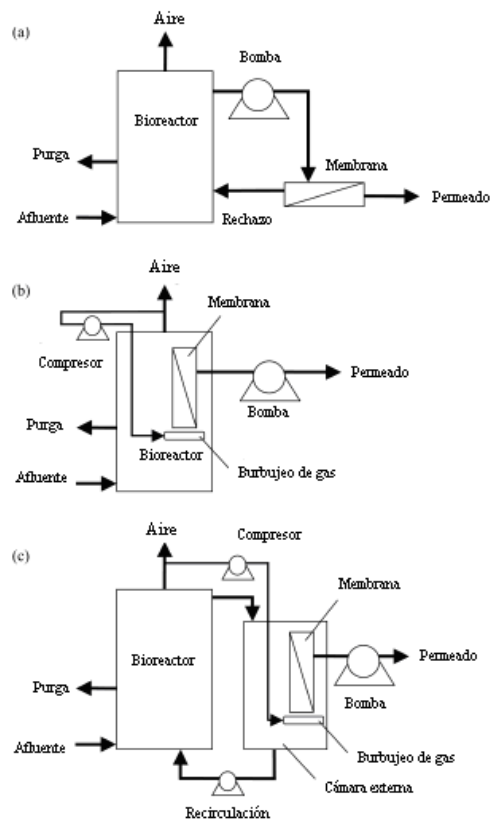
(a)

Aire

Bomba

Bioreactor

Purga

Membrana

Permeado

Afluente

Rechazo

(b)

Aire

Membrana

Compresor

Permeado

Bomba

Purga

Bioreactor

Burbujeo de gas

Afluente

(c)

Aire

Compresor

Membrana

Bioreactor

Permeado

Purga

Bomba

Afluente

Burbujeo de gas

Cámara externa

Recirculación